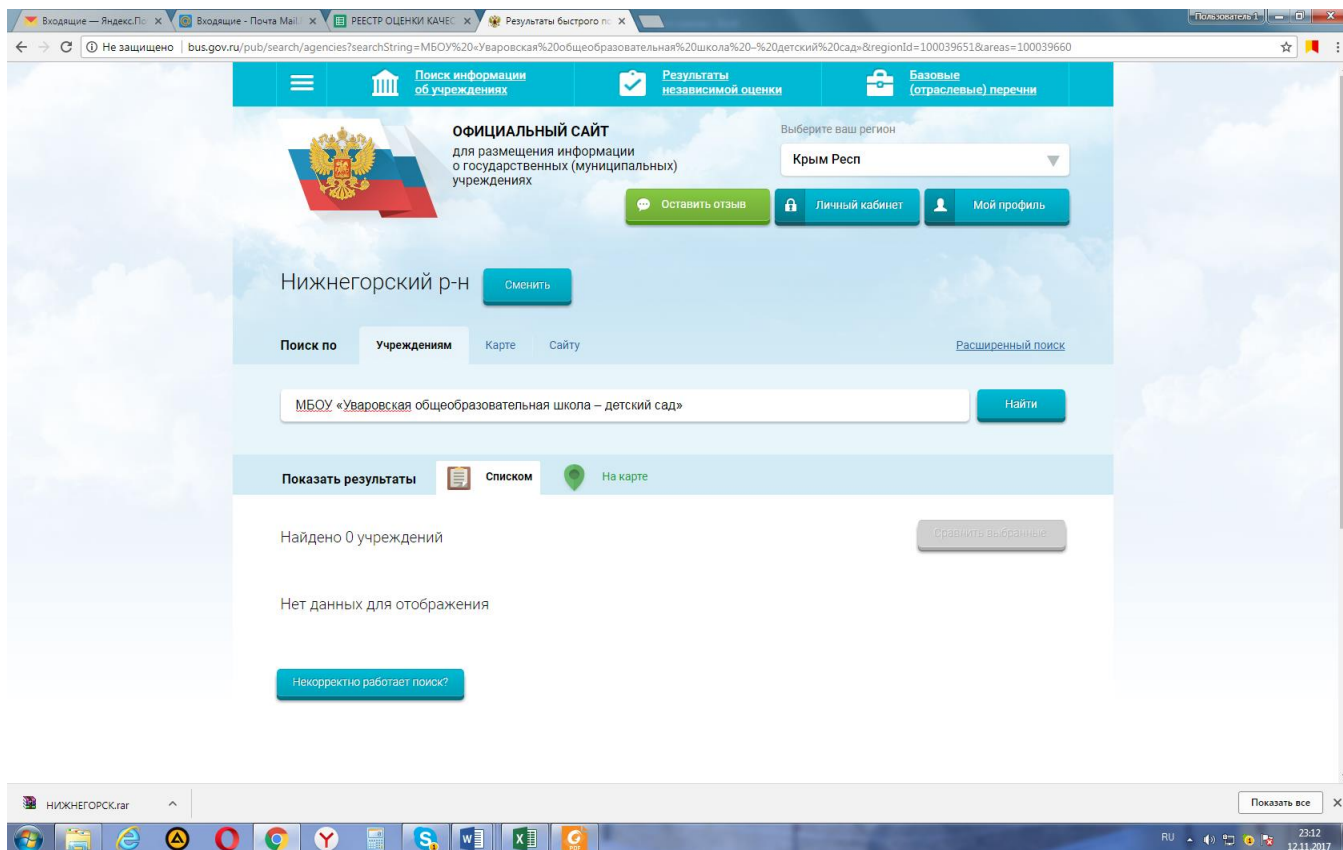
Входящие — Яндекс.По ×
Входящие - Почта Mail. ×
РЕЕСТР ОЦЕНКИ КАЧЕС ×
Результаты быстрого по ×
Пользователь 1
Не защищено | bus.gov.ru/pub/search/agencies?searchString=МБОУ%20«Уваровская%20общеобразовательная%20школа%20–%20детский%20сад»&regionId=100039651&areas=100039660

Поиск информации об учреждениях
Результаты независимой оценки
Базовые (отраслевые) перечни

ОФИЦИАЛЬНЫЙ САЙТ
для размещения информации о государственных (муниципальных) учреждениях

Выберите ваш регион
Крым Респ

Оставить отзыв
Личный кабинет
Мой профиль

Нижнегорский р-н
Сменить

Поиск по
Учреждениям
Карте
Сайту
Расширенный поиск

МБОУ «Уваровская общеобразовательная школа – детский сад»
Найти

Показать результаты
Списком
На карте

Найдено 0 учреждений
Сравнить выбранные

Нет данных для отображения

Некорректно работает поиск?

НИЖНЕГОРСК.rar
Показать все

RU
23:12
12.11.2017